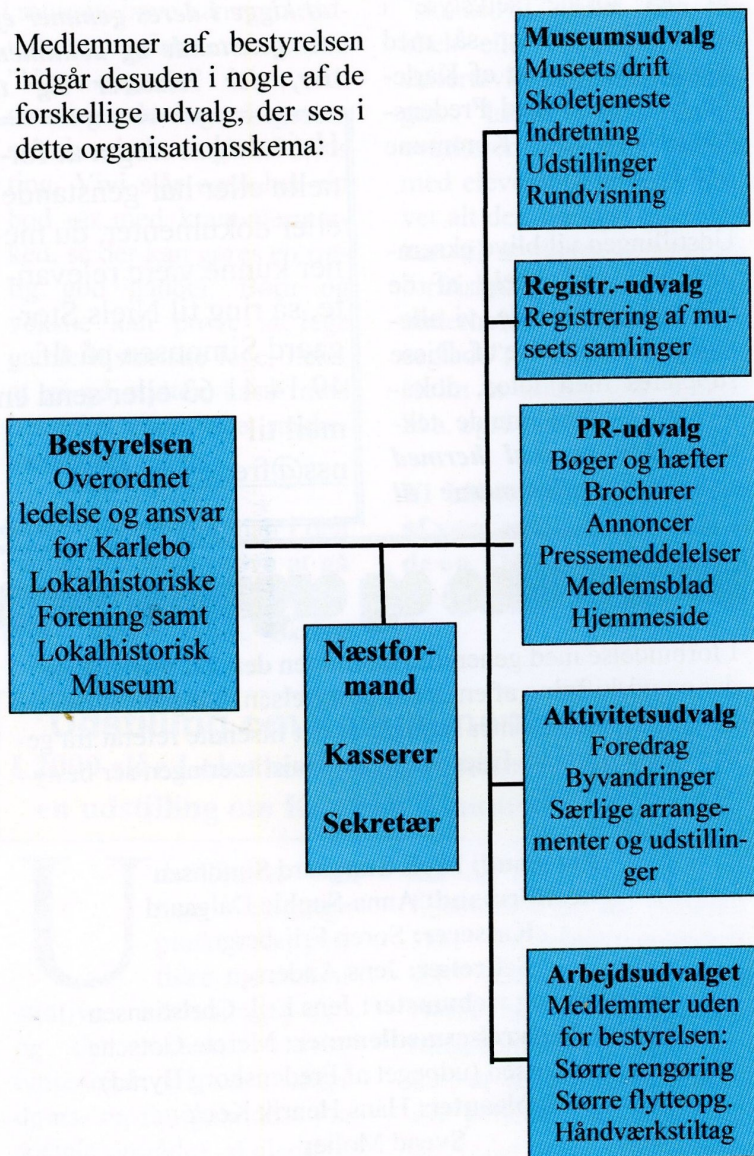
Medlemmer af bestyrelsen indgår desuden i nogle af de forskellige udvalg, der ses i dette organisationsskema:

**Museumsudvalg**
Museets drift
Skoletjeneste
Indretning
Udstillinger
Rundvisning

**Registr.-udvalg**
Registrering af museets samlinger

**Bestyrelsen**
Overordnet ledelse og ansvar for Karlebo Lokalhistoriske Forening samt Lokalhistorisk Museum

**PR-udvalg**
Bøger og hæfter
Brochurer
Annoncer
Pressemeddelelser
Medlemsblad
Hjemmeside

**Næstformand**

**Kasserer**

**Sekretær**

**Aktivitetsudvalg**
Foredrag
Byvandringer
Særlige arrangementer og udstillinger

**Arbejdsudvalget**
Medlemmer uden for bestyrelsen:
Større rengøring
Større flytteopg.
Håndværkstiltag